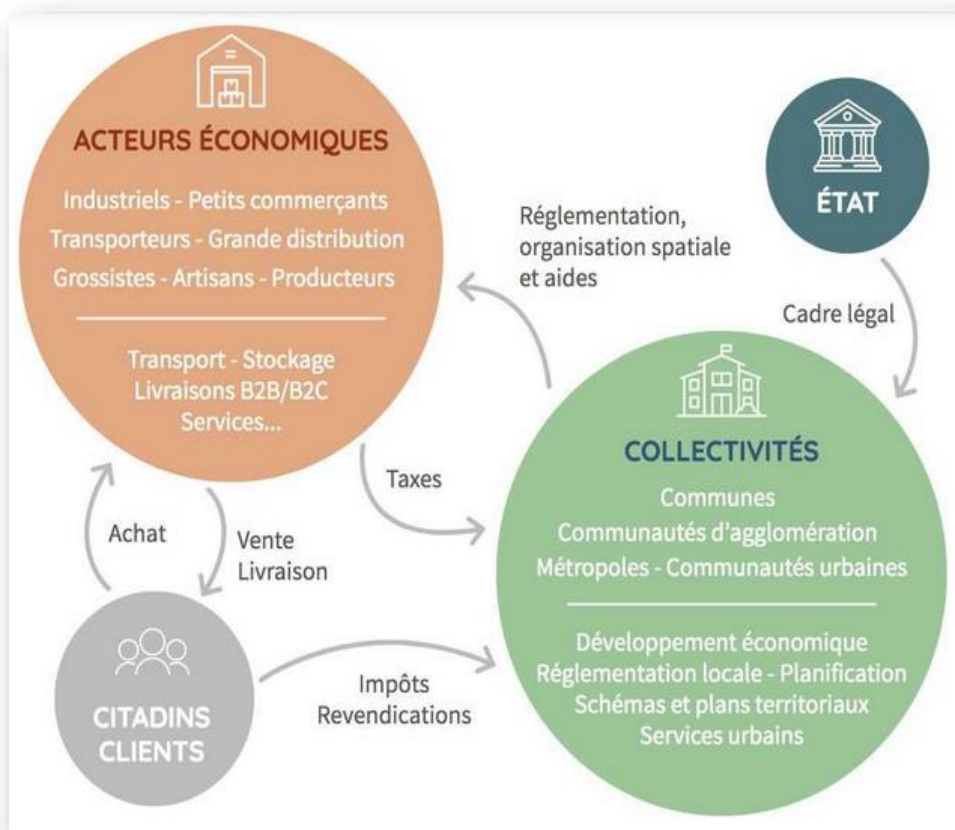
ACTEURS ÉCONOMIQUES

Industriels - Petits commerçants
Transporteurs - Grande distribution
Grossistes - Artisans - Producteurs

Transport - Stockage
Livraisons B2B/B2C
Services...

ÉTAT

Réglementation, organisation spatiale et aides

Cadre légal

Taxes

COLLECTIVITÉS

Communes
Communautés d'agglomération
Métropoles - Communautés urbaines

Développement économique
Réglementation locale - Planification
Schémas et plans territoriaux
Services urbains

Achat

Vente
Livraison

CITADINS
CLIENTS

Impôts
Revendications